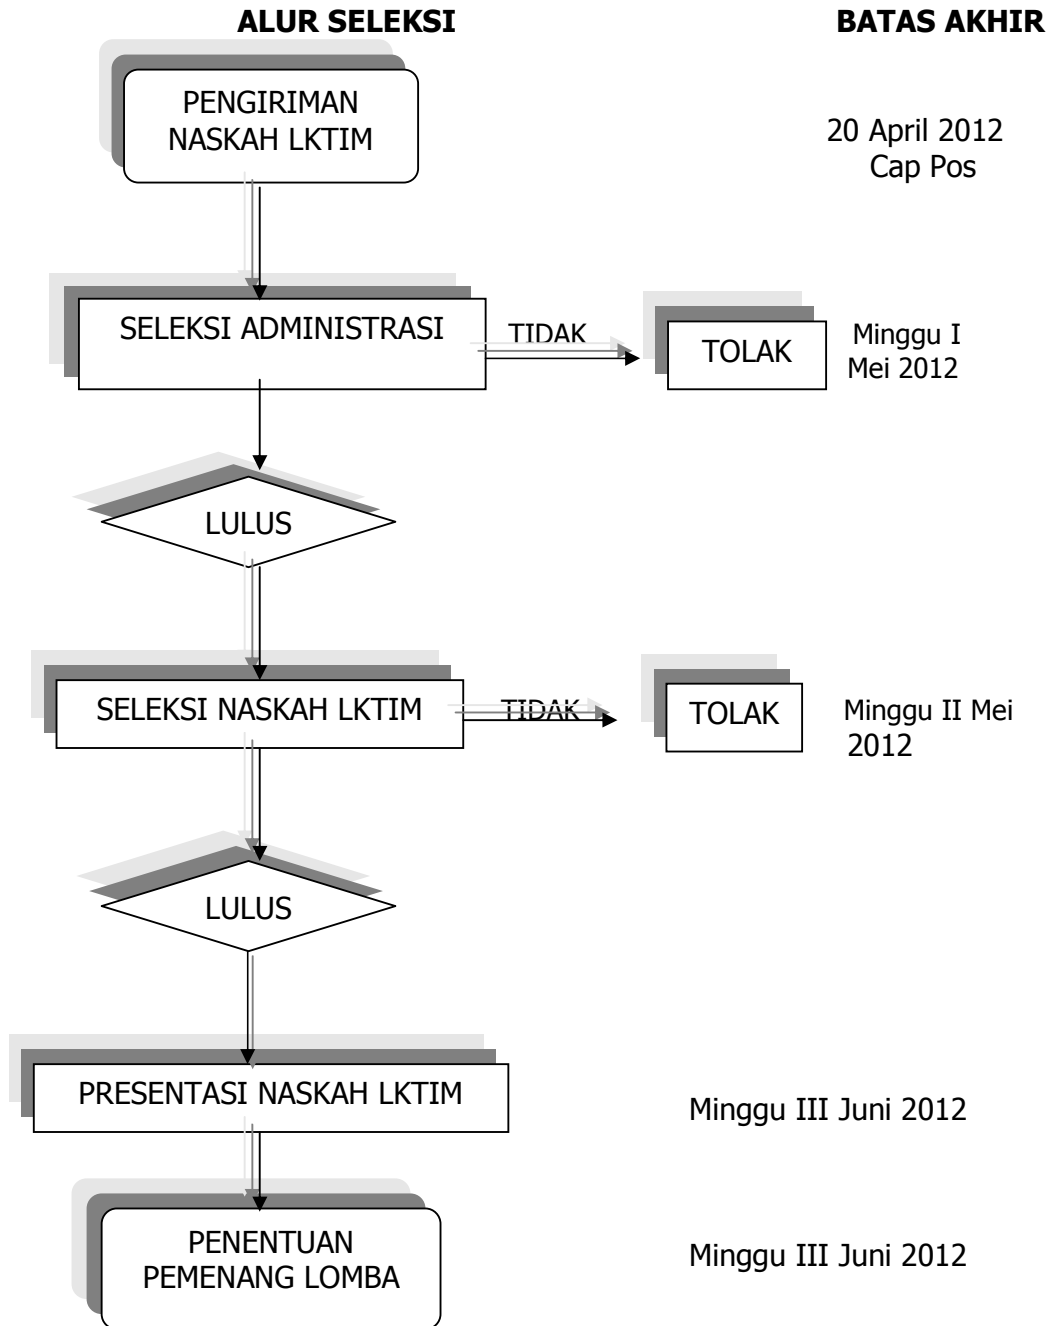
ALUR SELEKSI

BATAS AKHIR

PENGIRIMAN NASKAH LKTIM

20 April 2012 Cap Pos

SELEKSI ADMINISTRASI

TIDAK

TOLAK

Minggu I Mei 2012

LULUS

SELEKSI NASKAH LKTIM

TIDAK

TOLAK

Minggu II Mei 2012

LULUS

PRESENTASI NASKAH LKTIM

Minggu III Juni 2012

PENENTUAN PEMENANG LOMBA

Minggu III Juni 2012